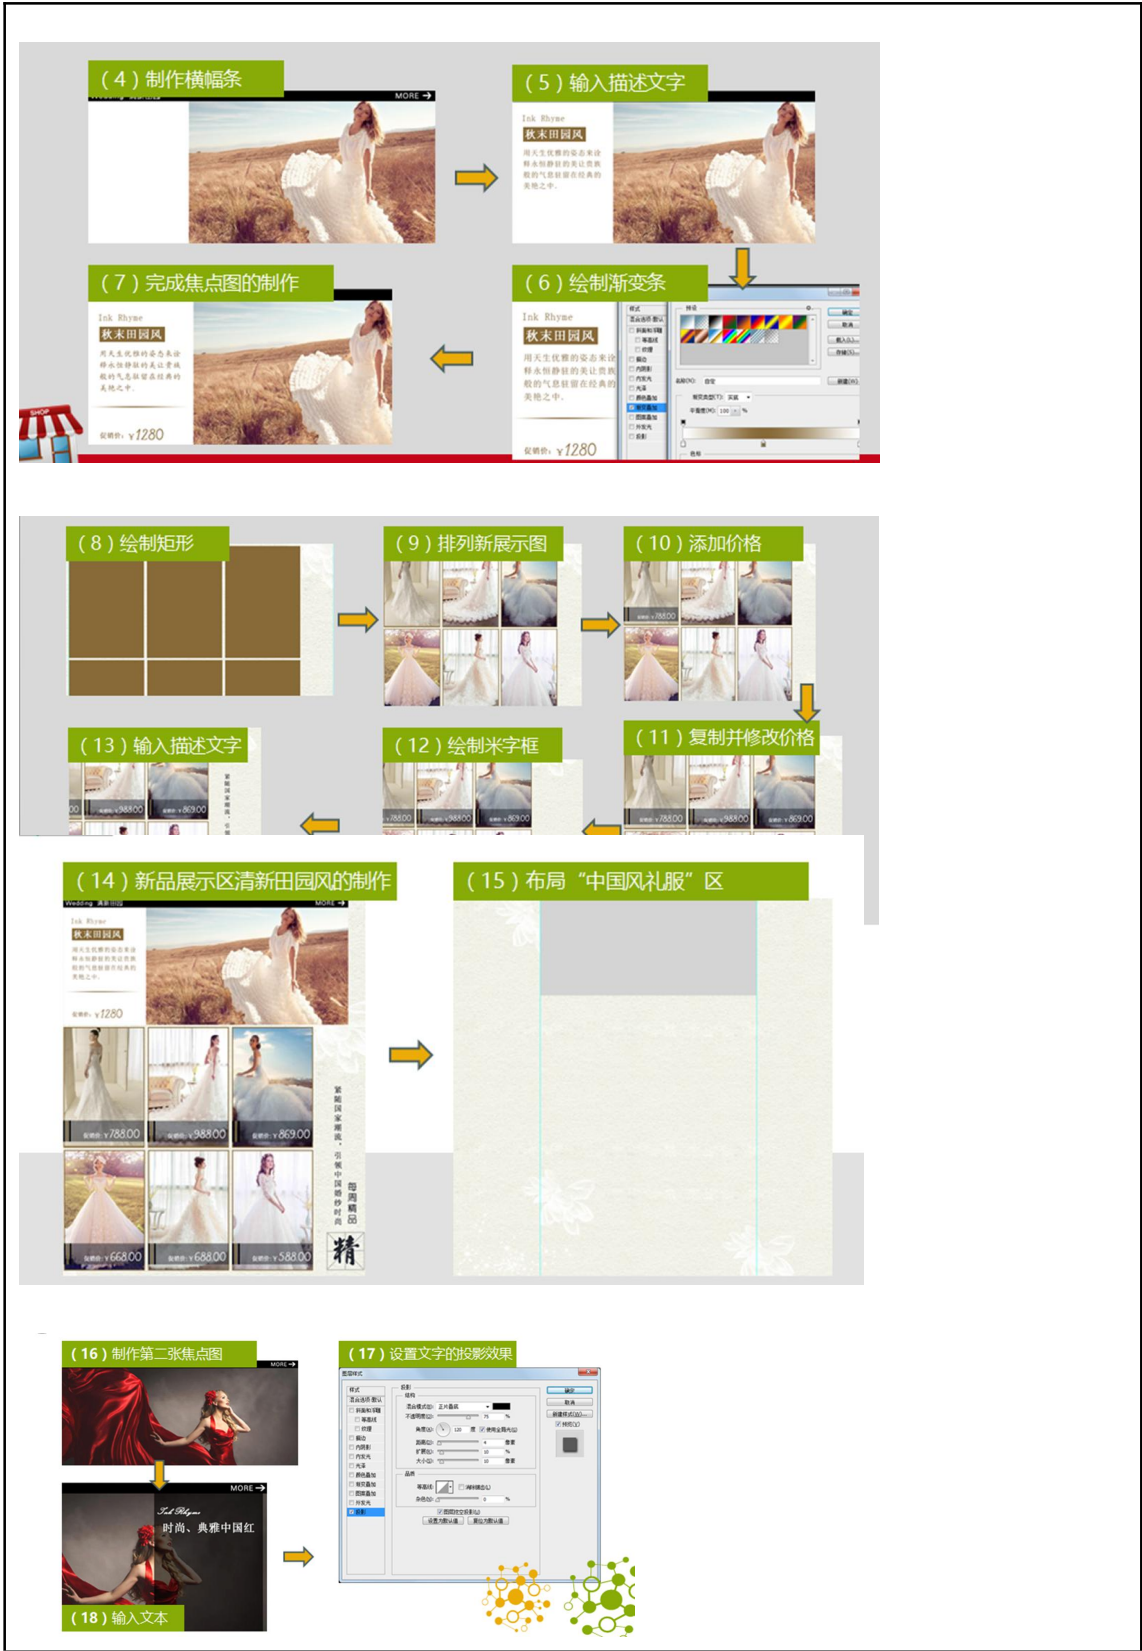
（4）制作横幅条

MORE →

（5）输入描述文字

Ink Rhyme

秋末田园风

用天生优雅的姿态来诠释永恒静谧的美让贵族般的气息驻留在经典的美艳之中。

（7）完成焦点图的制作

Ink Rhyme

秋末田园风

用天生优雅的姿态来诠释永恒静谧的美让贵族般的气息驻留在经典的美艳之中。

促销价：￥1280

SHOP

（6）绘制渐变条

Ink Rhyme

秋末田园风

用天生优雅的姿态来诠释永恒静谧的美让贵族般的气息驻留在经典的美艳之中。

促销价：￥1280

（8）绘制矩形

（9）排列新展示图

（10）添加价格

（13）输入描述文字

（12）绘制米字框

（11）复制并修改价格

（14）新品展示区清新田园风的制作

Ink Rhyme

秋末田园风

促销价：￥1280

促销价：￥788.00

促销价：￥988.00

促销价：￥869.00

促销价：￥668.00

促销价：￥688.00

促销价：￥588.00

紫陌国家潮流，引领中国婚纱时尚

每周精品

精

（15）布局“中国风礼服”区

（16）制作第二张焦点图

MORE →

（17）设置文字的投影效果

MORE →

Ink Rhyme

时尚、典雅中国红

（18）输入文本